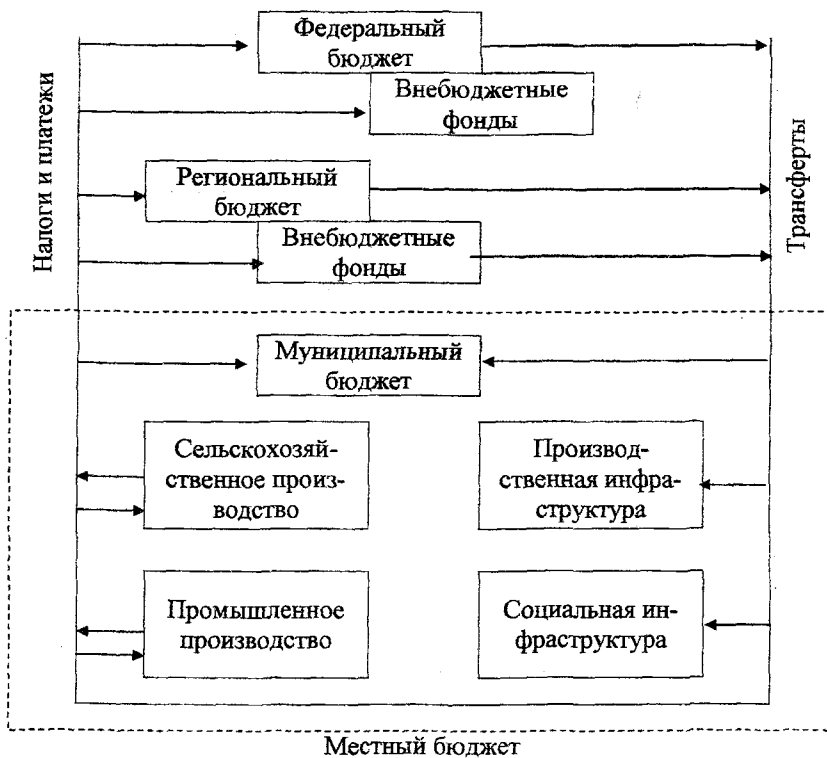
Налоги и платежи

Федеральный бюджет

Внебюджетные фонды

Региональный бюджет

Внебюджетные фонды

Трансферты

Муниципальный бюджет

Сельскохозяйственное производство

Производственная инфраструктура

Промышленное производство

Социальная инфраструктура

Местный бюджет